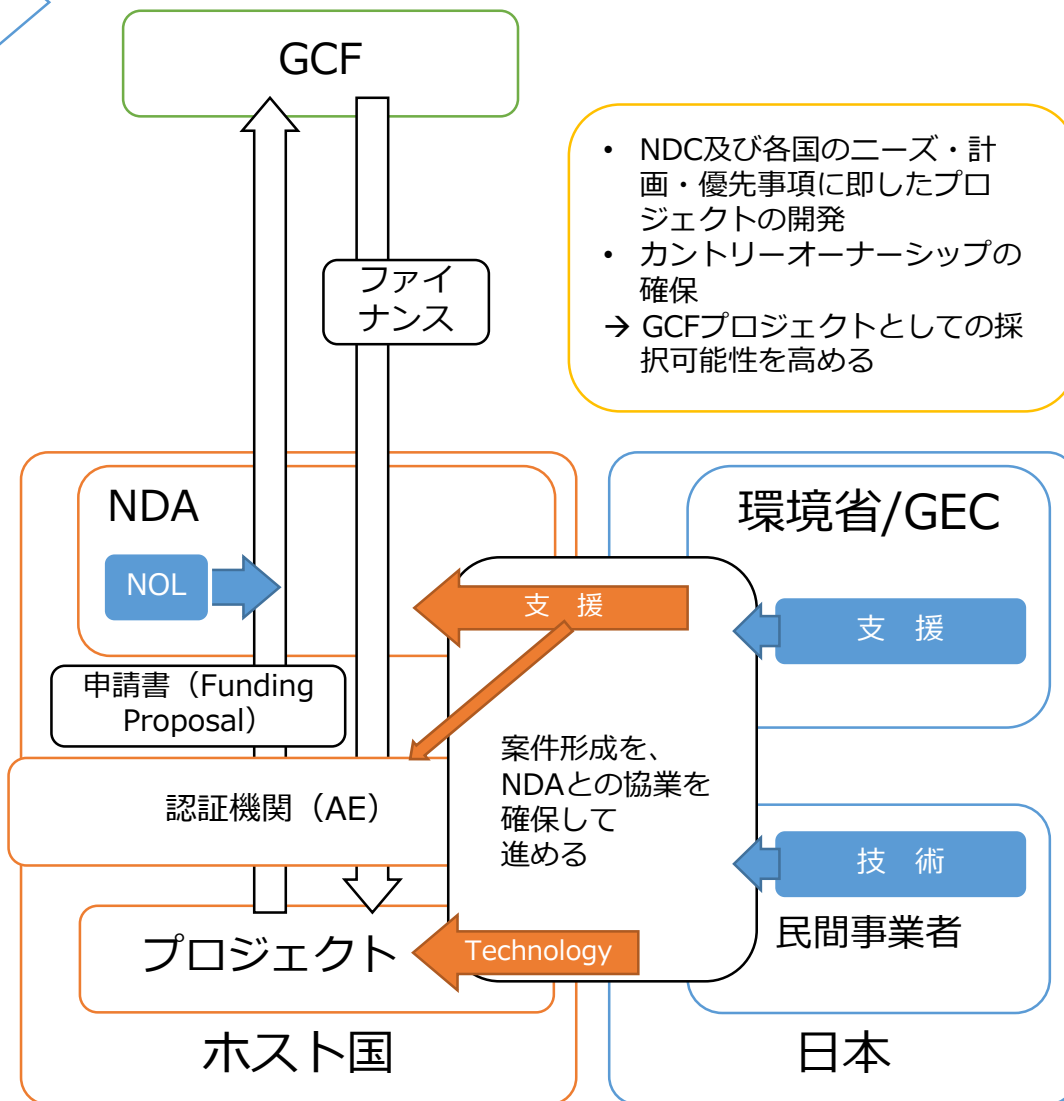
GCF

• NDC及び各国のニーズ・計画・優先事項に即したプロジェクトの開発
• カントリーオーナーシップの確保
→ GCFプロジェクトとしての採択可能性を高める

ファイナンス

NDA

NOL

申請書（Funding Proposal）

認証機関（AE）

プロジェクト

ホスト国

支　援

案件形成を、NDAとの協業を確保して進める

Technology

環境省/GEC

支　援

技　術

民間事業者

日本